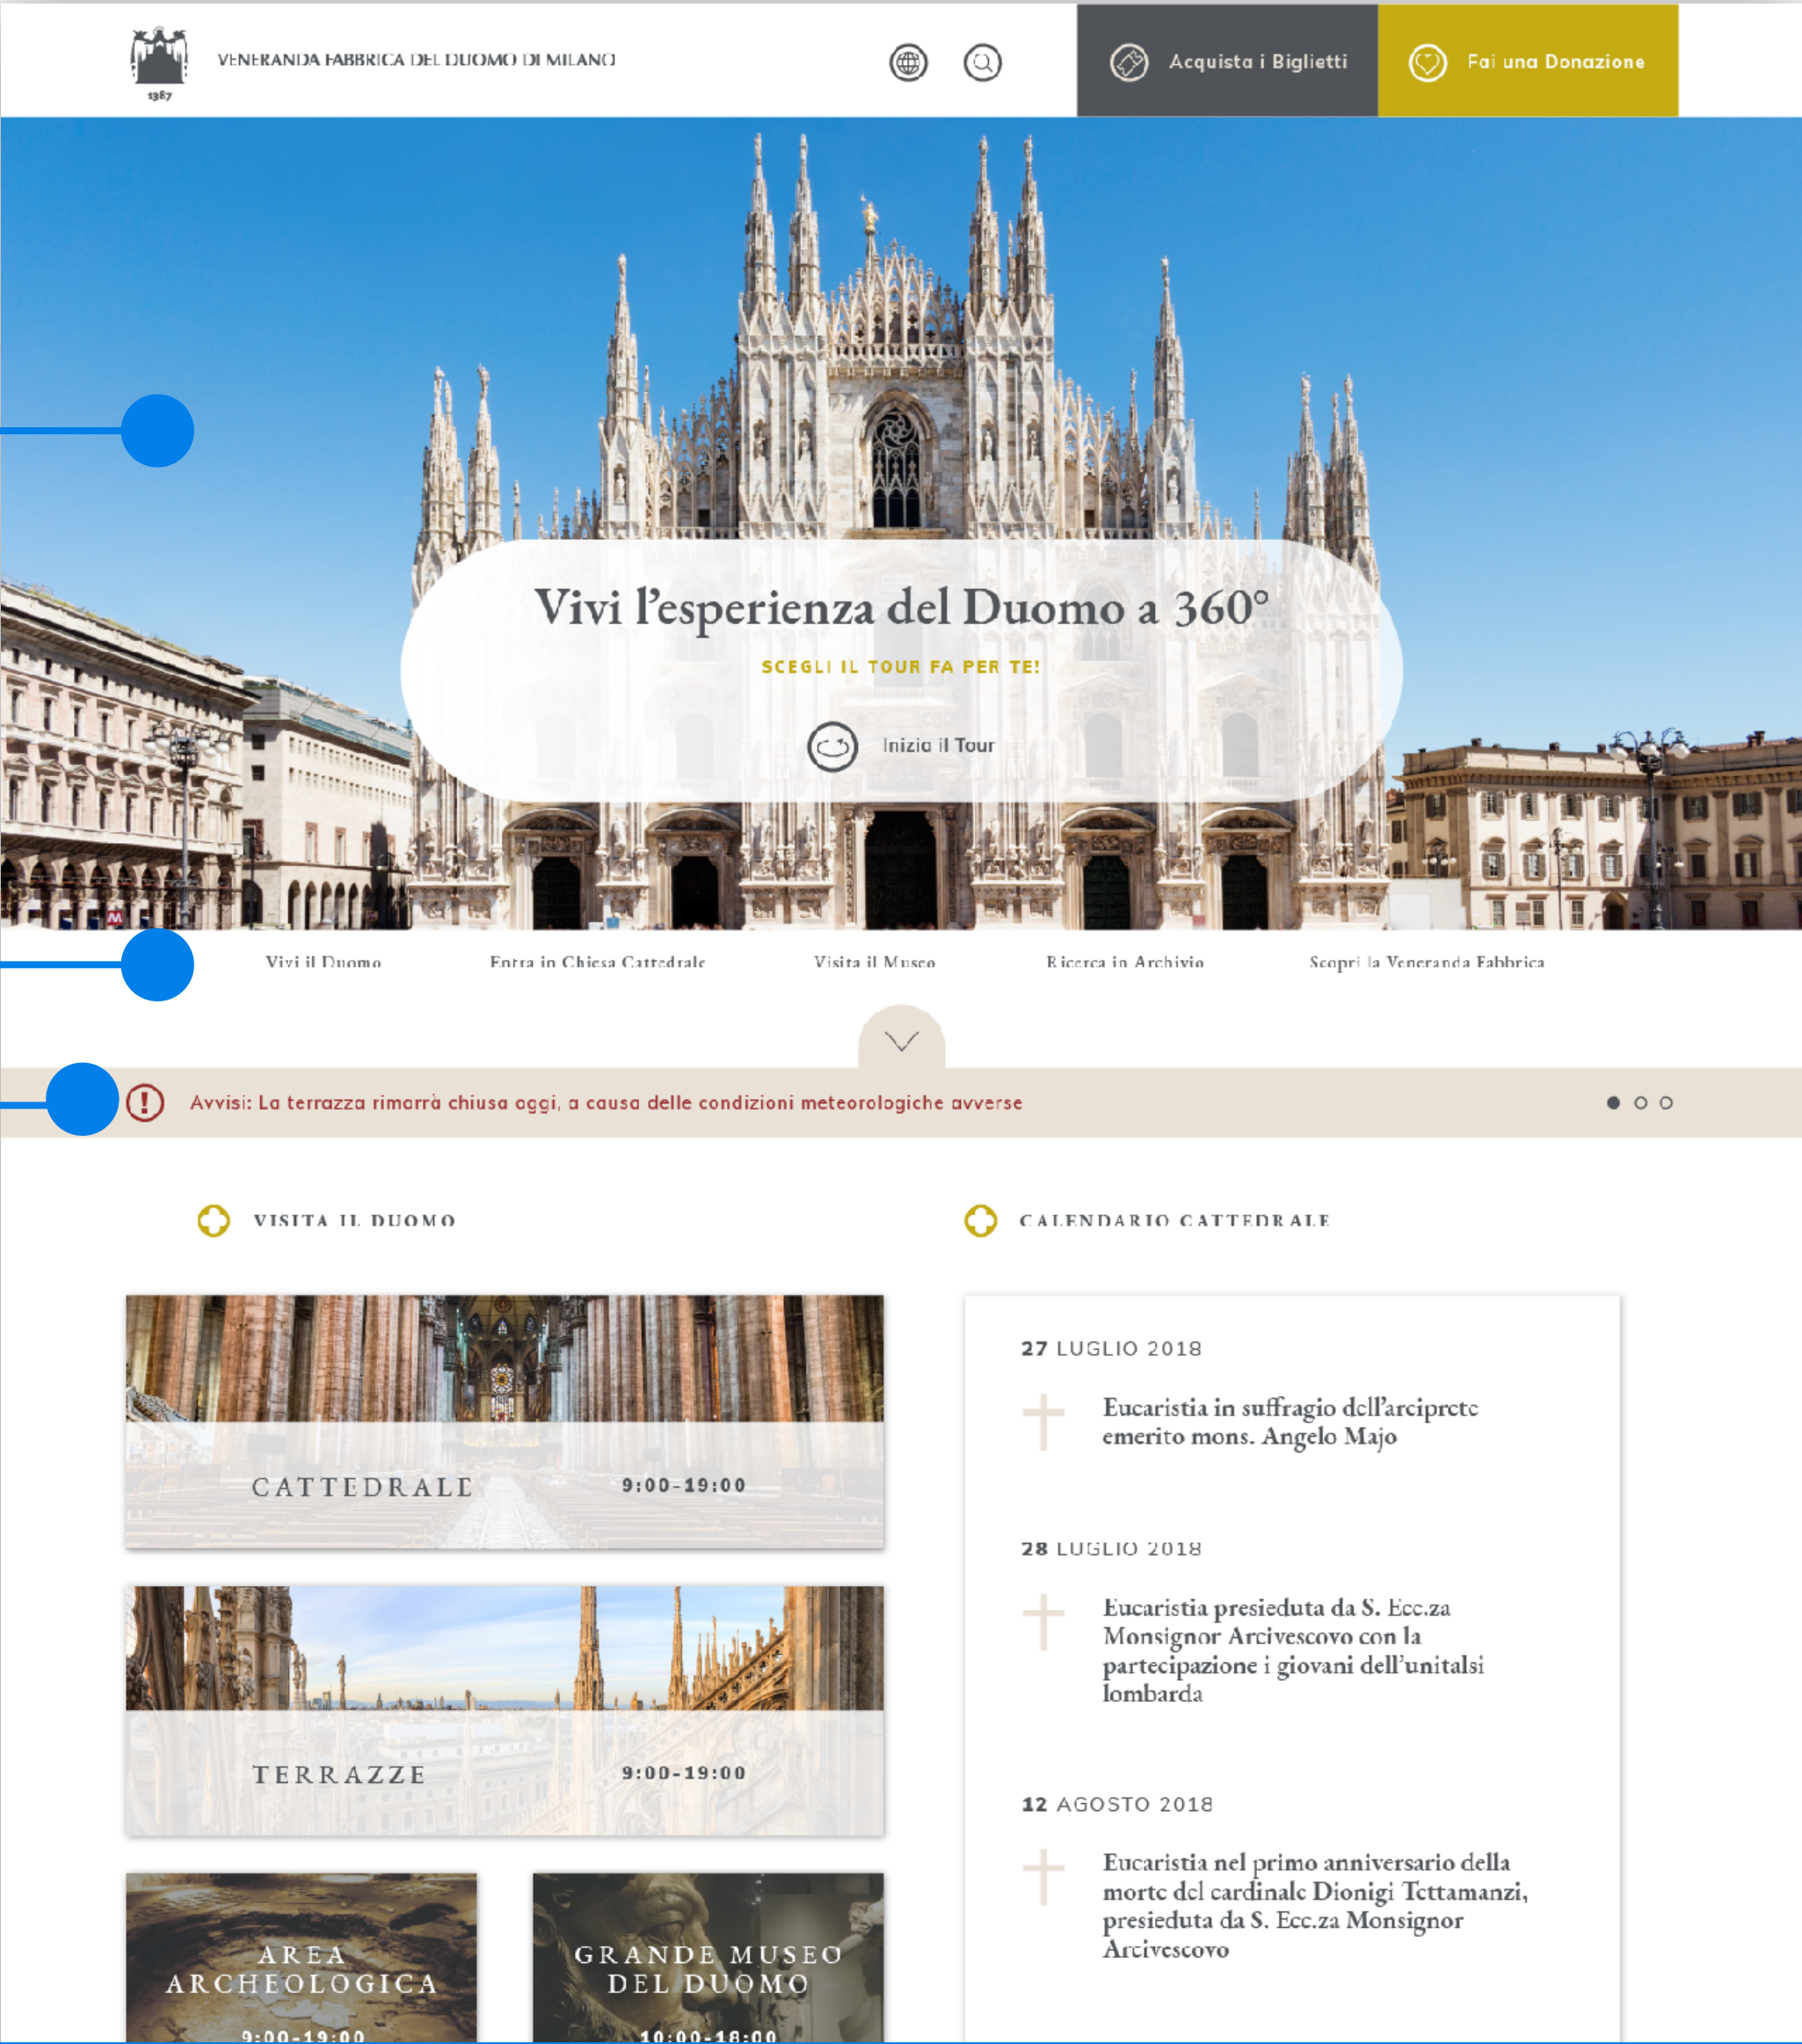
1387

VENERANDA FABBRICA DEL DUOMO DI MILANO

Acquista i Biglietti

Fai una Donazione

Vivi l'esperienza del Duomo a 360°

SCEGLI IL TOUR FA PER TE!

Inizia il Tour

Vivi il Duomo

Entra in Chiesa Cattedrale

Visita il Museo

Ricerca in Archivio

Scopri la Veneranda Fabbrica

Avvisi: La terrazza rimarrà chiusa oggi, a causa delle condizioni meteorologiche avverse

VISITA IL DUOMO

CALENDARIO CATTEDRALE

CATTEDRALE 9:00-19:00

TERRAZZE 9:00-19:00

AREA ARCHEOLOGICA 9:00-19:00

GRANDE MUSEO DEL DUOMO 10:00-18:00

27 LUGLIO 2018

Eucaristia in suffragio dell'arciprete emerito mons. Angelo Majo

28 LUGLIO 2018

Eucaristia presieduta da S. Ecc.za Monsignor Arcivescovo con la partecipazione i giovani dell'unitalsi lombarda

12 AGOSTO 2018

Eucaristia nel primo anniversario della morte del cardinale Dionigi Tettamanzi, presieduta da S. Ecc.za Monsignor Arcivescovo